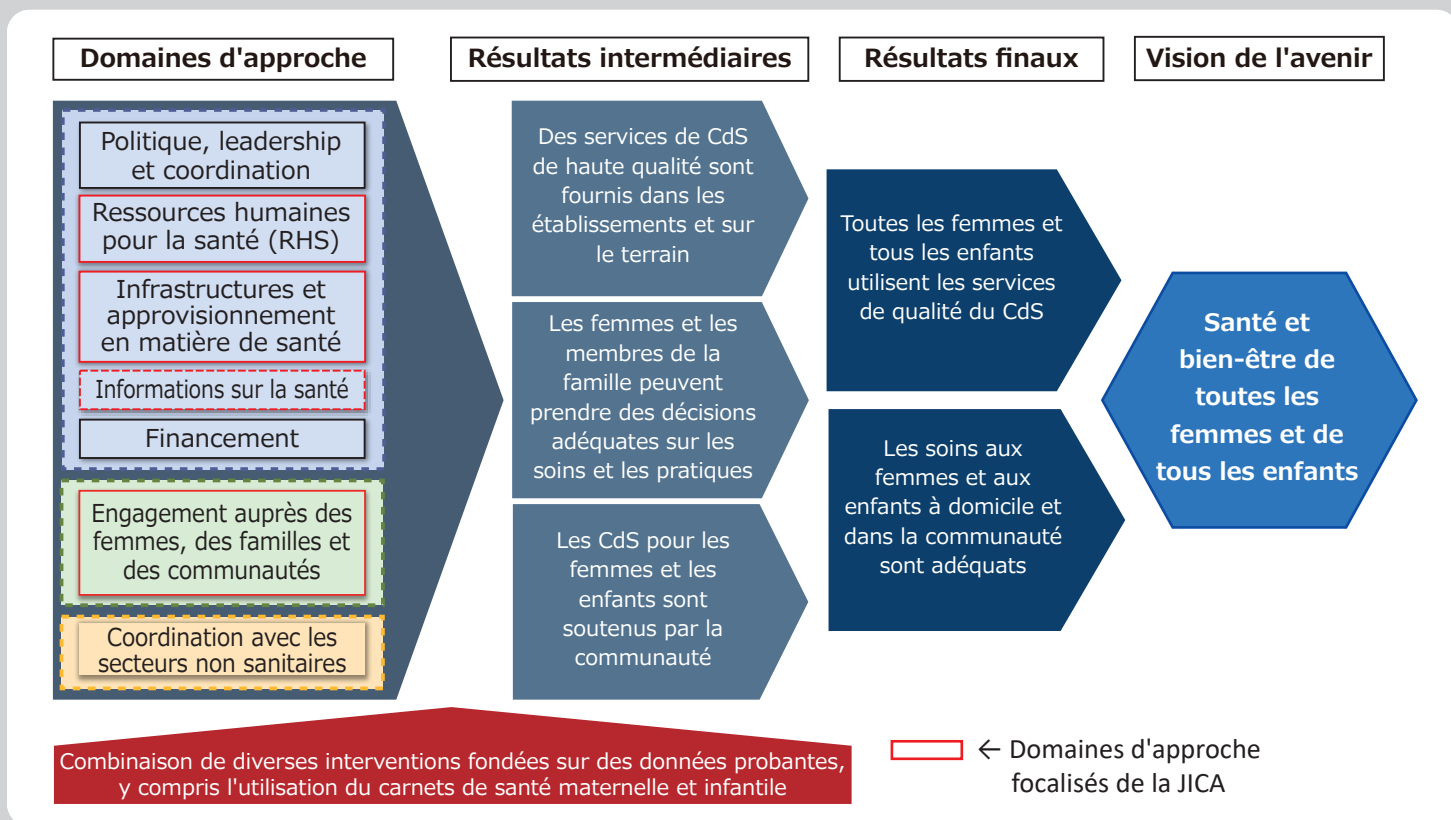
Domaines d'approche

Résultats intermédiaires

Résultats finaux

Vision de l'avenir

Politique, leadership et coordination

Ressources humaines pour la santé (RHS)

Infrastructures et approvisionnement en matière de santé

Informations sur la santé

Financement

Engagement auprès des femmes, des familles et des communautés

Coordination avec les secteurs non sanitaires

Des services de CdS de haute qualité sont fournis dans les établissements et sur le terrain

Les femmes et les membres de la famille peuvent prendre des décisions adéquates sur les soins et les pratiques

Les CdS pour les femmes et les enfants sont soutenus par la communauté

Toutes les femmes et tous les enfants utilisent les services de qualité du CdS

Les soins aux femmes et aux enfants à domicile et dans la communauté sont adéquats

Santé et bien-être de toutes les femmes et de tous les enfants

Combinaison de diverses interventions fondées sur des données probantes, y compris l'utilisation du carnets de santé maternelle et infantile

← Domaines d'approche focalisés de la JICA